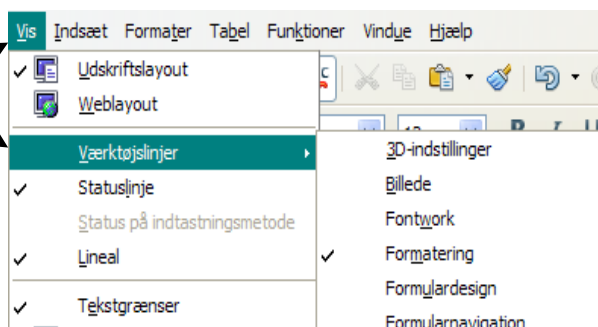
Vis Indsæt Formater Tabel Funktioner Vindue Hjælp

Udskriftslayout
Weblayout
Værktøjslinjer
Statuslinje
Status på indtastningsmetode
Lineal
Tekstgrænser

3D-indstillinger
Billede
Fontwork
Formatering
Formulardesign
Formularnavigation